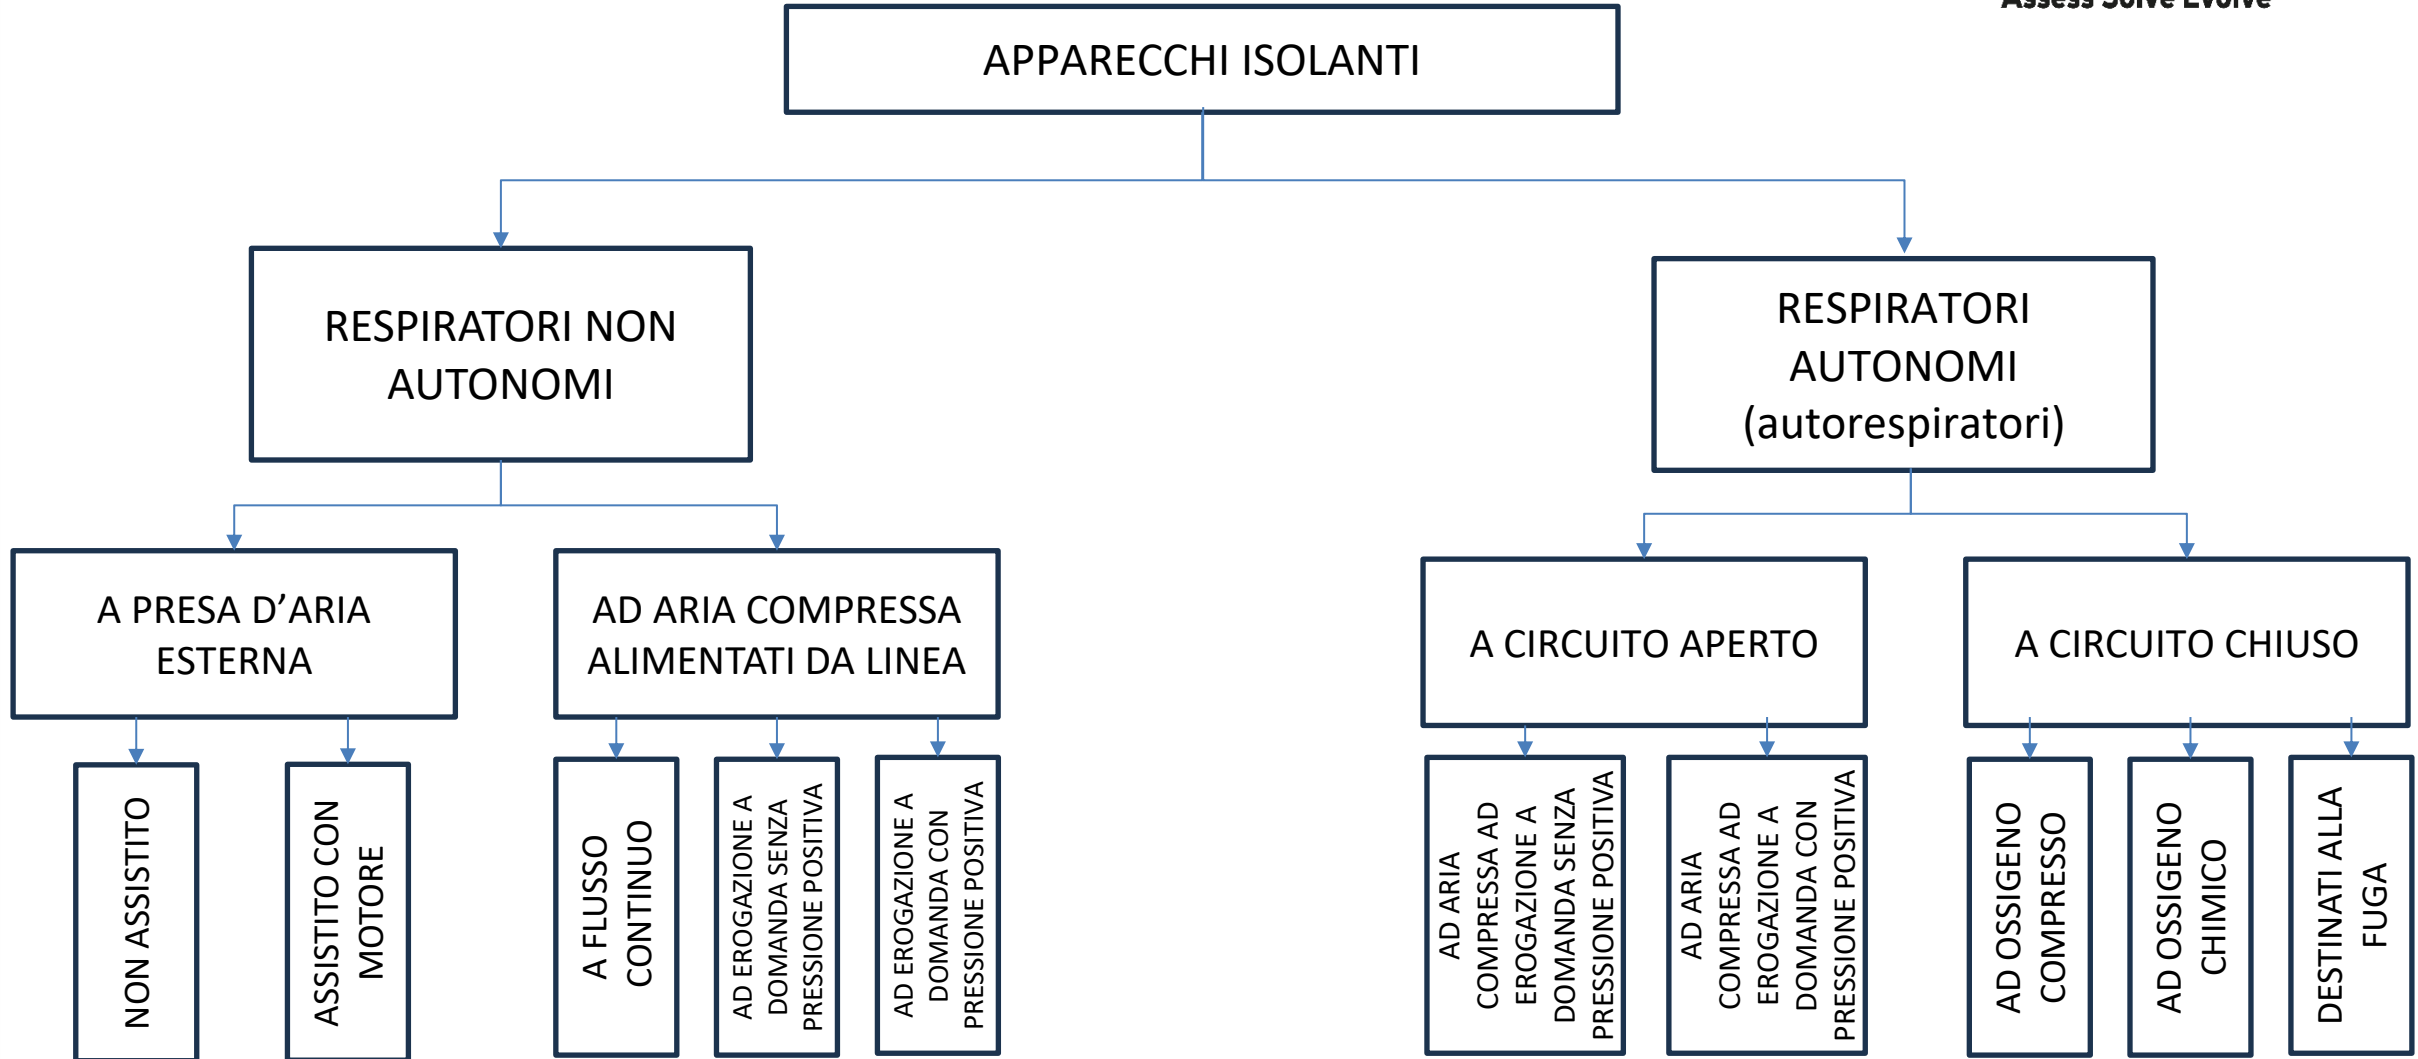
Assess Solve Evolve

APPARECCHI ISOLANTI

RESPIRATORI NON AUTONOMI

RESPIRATORI AUTONOMI (autorespiratori)

A PRESA D'ARIA ESTERNA

AD ARIA COMPRESSA ALIMENTATI DA LINEA

A CIRCUITO APERTO

A CIRCUITO CHIUSO

NON ASSISTITO

ASSISTITO CON MOTORE

A FLUSSO CONTINUO

AD EROGAZIONE A DOMANDA SENZA PRESSIONE POSITIVA

AD EROGAZIONE A DOMANDA CON PRESSIONE POSITIVA

AD ARIA COMPRESSA AD EROGAZIONE A DOMANDA SENZA PRESSIONE POSITIVA

AD ARIA COMPRESSA AD EROGAZIONE A DOMANDA CON PRESSIONE POSITIVA

AD OSSIGENO COMPRESSO

AD OSSIGENO CHIMICO

DESTINATI ALLA FUGA